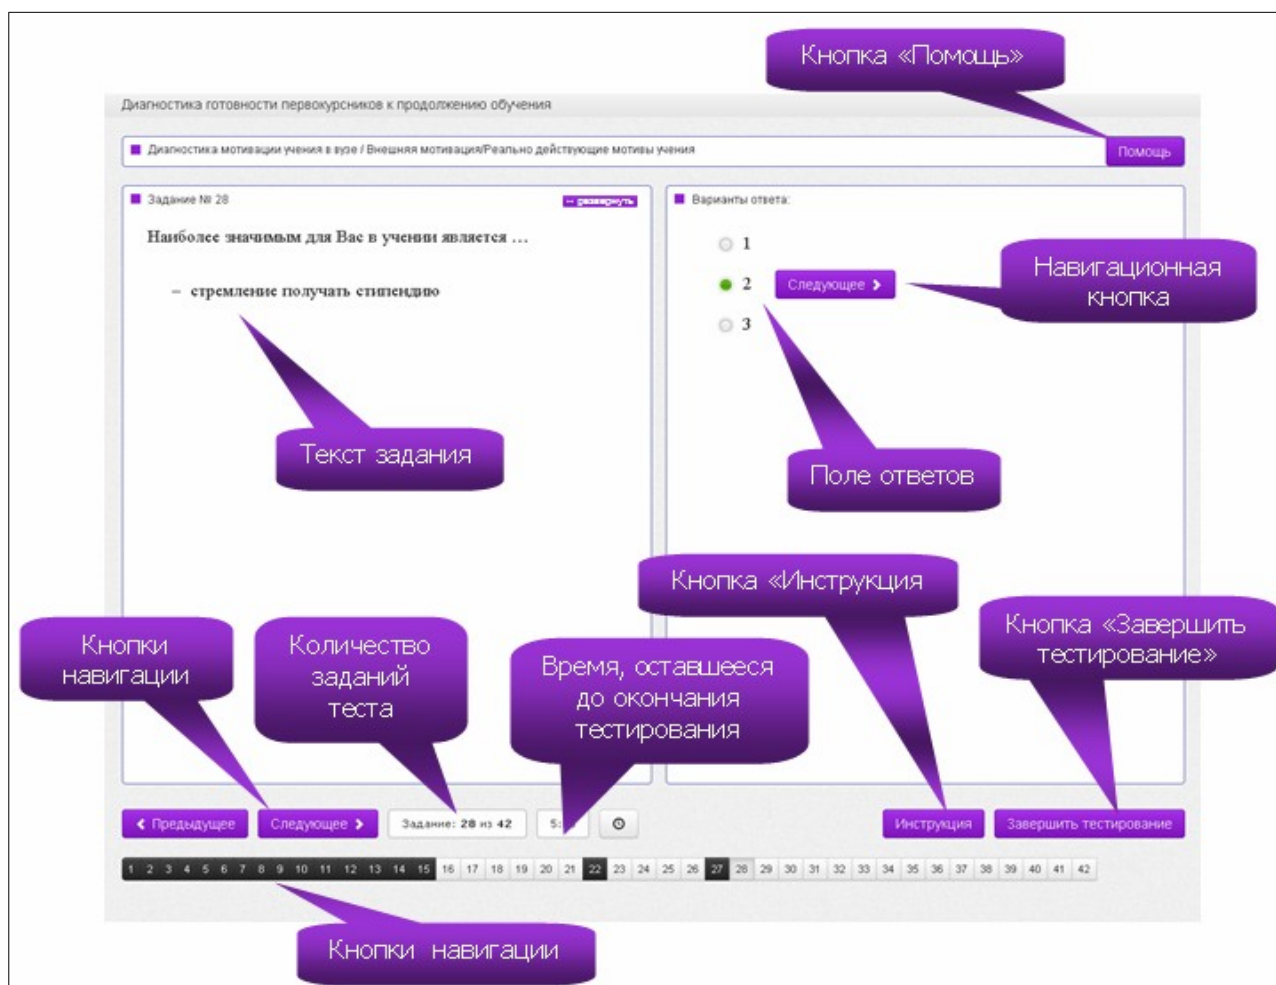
Кнопка «Помощь»

Диагностика готовности первокурсников к продолжению обучения

Диагностика мотивации учения в вузе / Внешняя мотивация/Реально действующие мотивы учения

Помощь

Задание № 28

развернуть

Наиболее значимым для Вас в учении является ...

– стремление получать стипендию

Варианты ответа:

1

2

Следующее

3

Навигационная кнопка

Текст задания

Поле ответов

Кнопка «Инструкция

Кнопка «Завершить тестирование»

Кнопки навигации

Количество заданий теста

Время, оставшееся до окончания тестирования

Предыдущее

Следующее

Задание: 28 из 42

5:

Инструкция

Завершить тестирование

1 2 3 4 5 6 7 8 9 10 11 12 13 14 15 16 17 18 19 20 21 22 23 24 25 26 27 28 29 30 31 32 33 34 35 36 37 38 39 40 41 42

Кнопки навигации